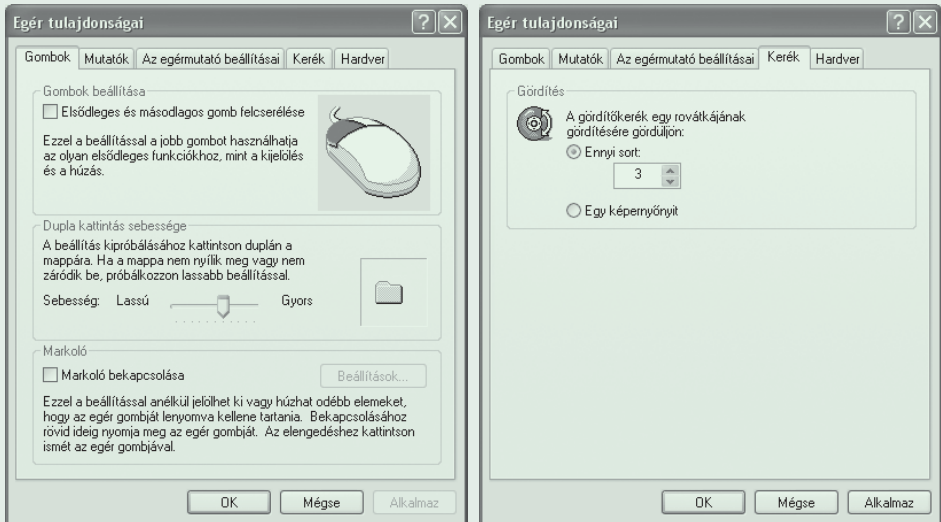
Egér tulajdonságai

Gombok | Mutatók | Az egérmutató beállításai | Kerék | Hardver

Gombok beállítása

Elsődleges és másodlagos gomb felcserélése

Ezzel a beállítással a jobb gombot használhatja az olyan elsődleges funkciókhoz, mint a kijelölés és a húzás.

Dupla kattintás sebessége

A beállítás kipróbálásához kattintson duplán a mappára. Ha a mappa nem nyílik meg vagy nem záródik be, próbálkozzon lassabb beállítással.

Sebesség: Lassú Gyors

Markoló

Markoló bekapcsolása

Beállítások...

Ezzel a beállítással anélkül jelölhet ki vagy húzhat odébb elemeket, hogy az egér gombját lenyomva kellene tartania. Bekapcsolásához rövid ideig nyomja meg az egér gombját. Az elengedéshez kattintson ismét az egér gombjával.

OK Mégse Alkalmaz

Egér tulajdonságai

Gombok | Mutatók | Az egérmutató beállításai | Kerék | Hardver

Gördítés

A gördítőkerék egy rovátkájának gördítésére gördüljön:

Ennyi sort:

3

Egy képernyőnyit

OK Mégse Alkalmaz